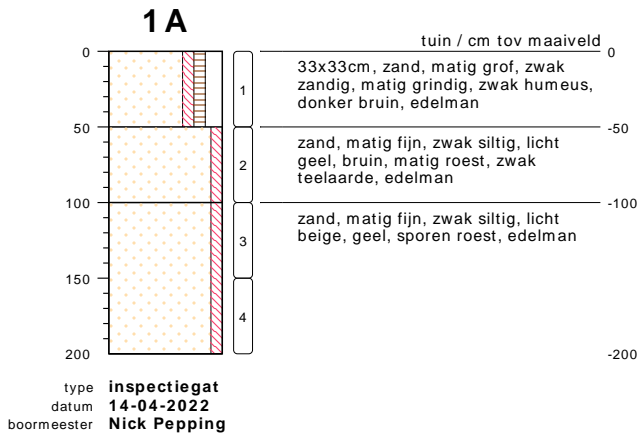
1 A

tuin / cm tov maaiveld

0
50
100
150
200

1
2
3
4

0
33x33cm, zand, matig grof, zwak zandig, matig grindig, zwak humeus, donker bruin, edelman

-50
zand, matig fijn, zwak siltig, licht geel, bruin, matig roest, zwak teelaarde, edelman

-100
zand, matig fijn, zwak siltig, licht beige, geel, sporen roest, edelman

-200

type inspectiegat
datum 14-04-2022
boormeester Nick Pepping